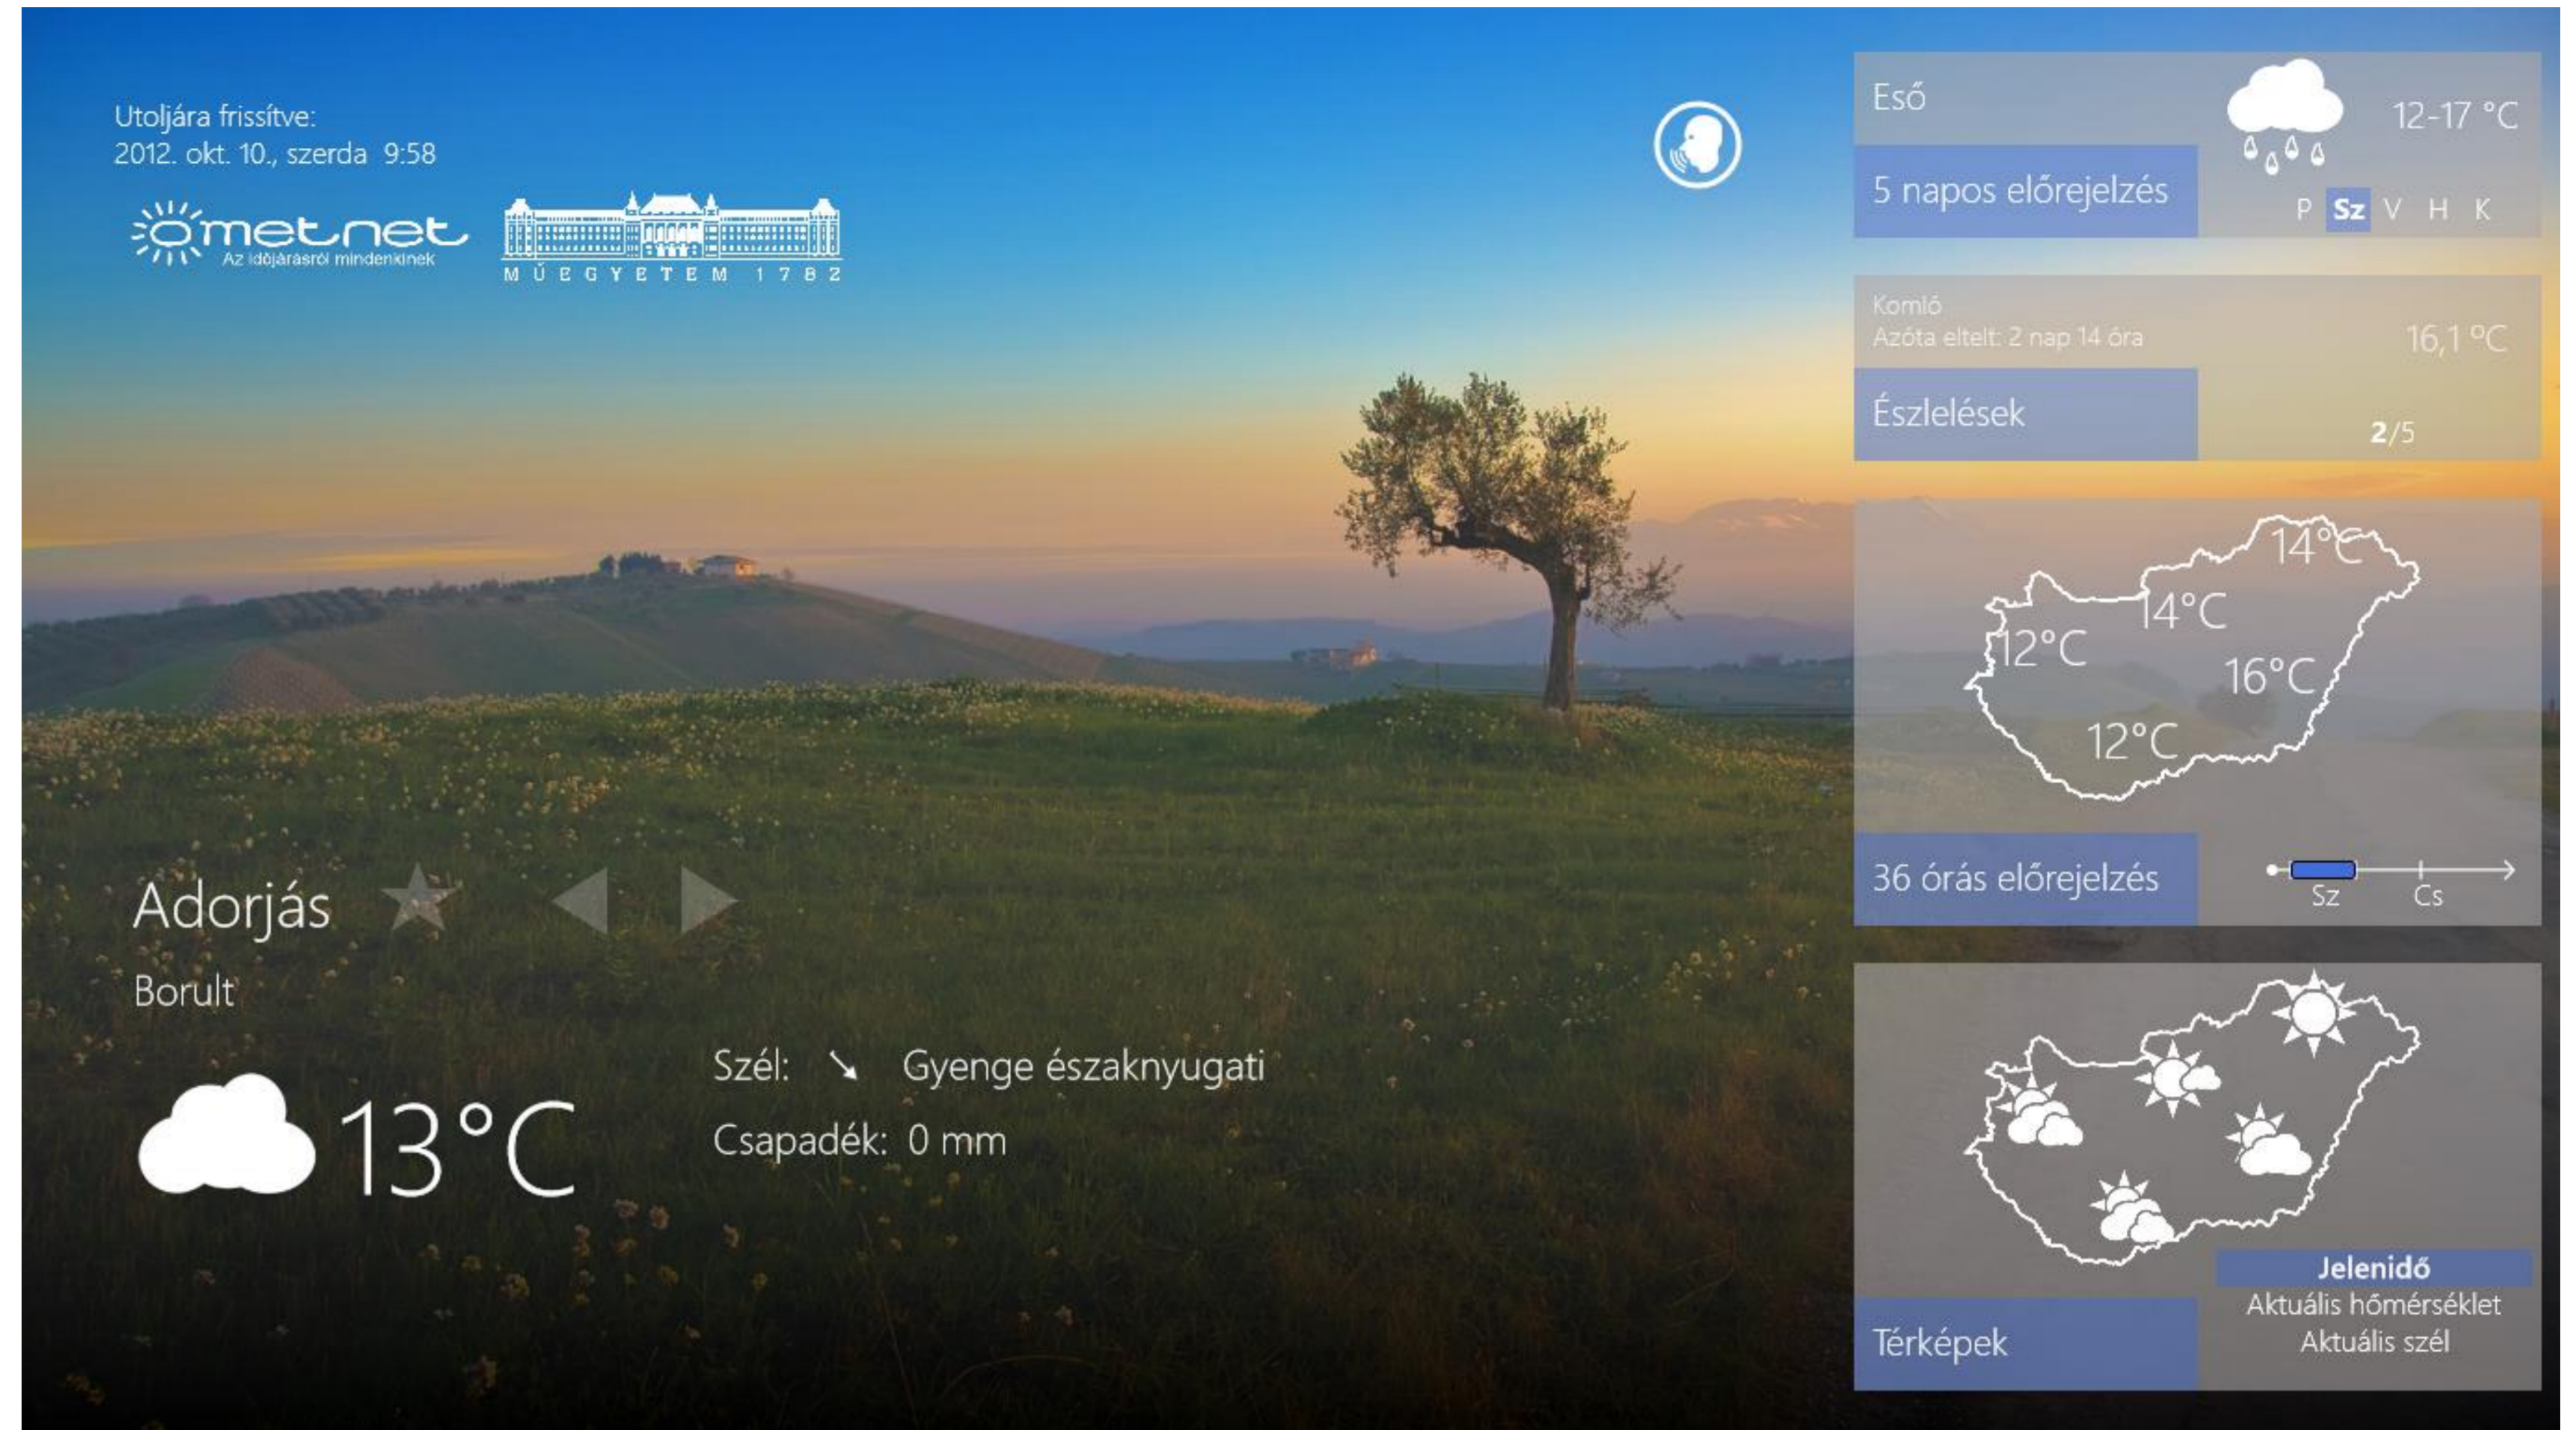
Utoljára frissítve:
2012. okt. 10., szerda 9:58

metnet
Az időjárásról mindenkinek

MŰEGYETEM 1782

Adorjás

Borult

13°C

Szél: ↘ Gyenge északnyugati

Csapadék: 0 mm

Eső

12-17 °C

5 napos előrejelzés

P Sz V H K

Komló
Azóta eltelt: 2 nap 14 óra

16,1 °C

Észlelések

2/5

14°C
14°C
12°C
16°C
12°C

36 órás előrejelzés

Sz Cs

Térképek

Jelenidő
Aktuális hőmérséklet
Aktuális szél